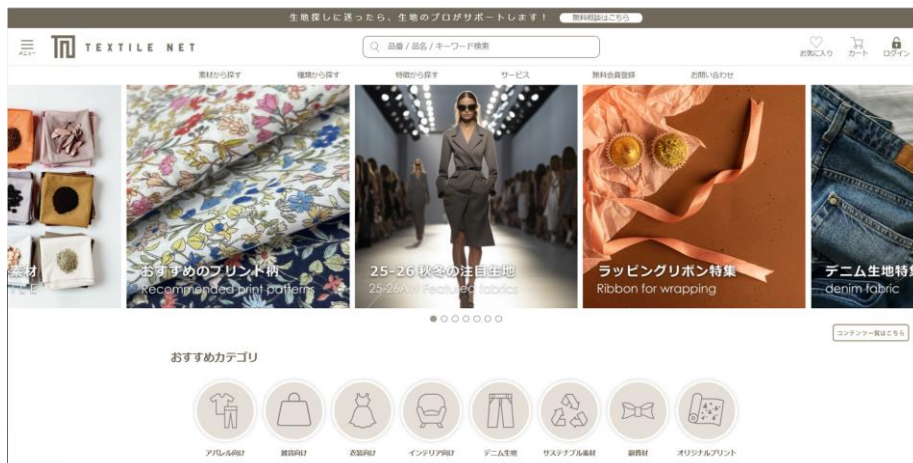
生地探しに迷ったら、生地のプロがサポートします！ 無料相談はこちら

メニュー TEXTILE NET

品番 / 品名 / キーワード検索

お気に入り カート ログイン

素材から探す 種類から探す 特徴から探す サービス 無料会員登録 お問い合わせ

素材

おすすめのプリント柄
Recommended print patterns

25-26 秋冬の注目生地
25-26AW Featured fabrics

ラッピングリボン特集
Ribbon for wrapping

デニム生地特
denim fabric

コンテンツ一覧はこちら

おすすめカテゴリ

アパレル向け 雑貨向け 衣装向け インテリア向け デニム生地 サステナブル素材 副資材 オリジナルプリント